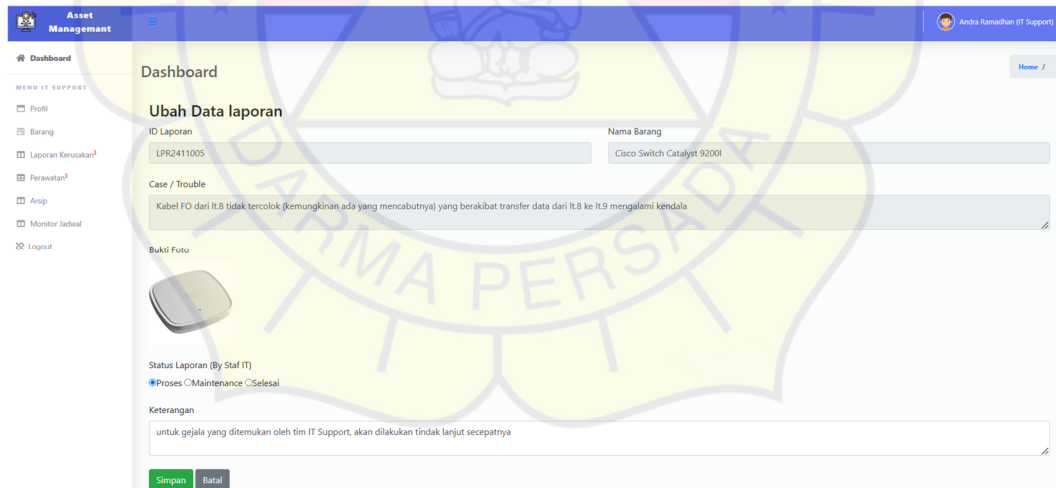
Asset Managemant

Andra Ramadhan (IT Support)

Dashboard

MENU IT SUPPORT

Profil

Barang

Laporan Kerusakan$^3$

Perawatan$^3$

Arsip

Monitor Jadwal

Logout

Dashboard

Home /

Ubah Data laporan

ID Laporan

LPR2411005

Nama Barang

Cisco Switch Catalyst 9200l

Case / Trouble

Kabel FO dari lt.8 tidak tercolok (kemungkinan ada yang mencabutnya) yang berakibat transfer data dari lt.8 ke lt.9 mengalami kendala

Bukti Foto

Status Laporan (By Staf IT)

Proses Maintenance Selesai

Keterangan

untuk gejala yang ditemukan oleh tim IT Support, akan dilakukan tindak lanjut secepatnya

Simpan Batal

DARMA PERSADA